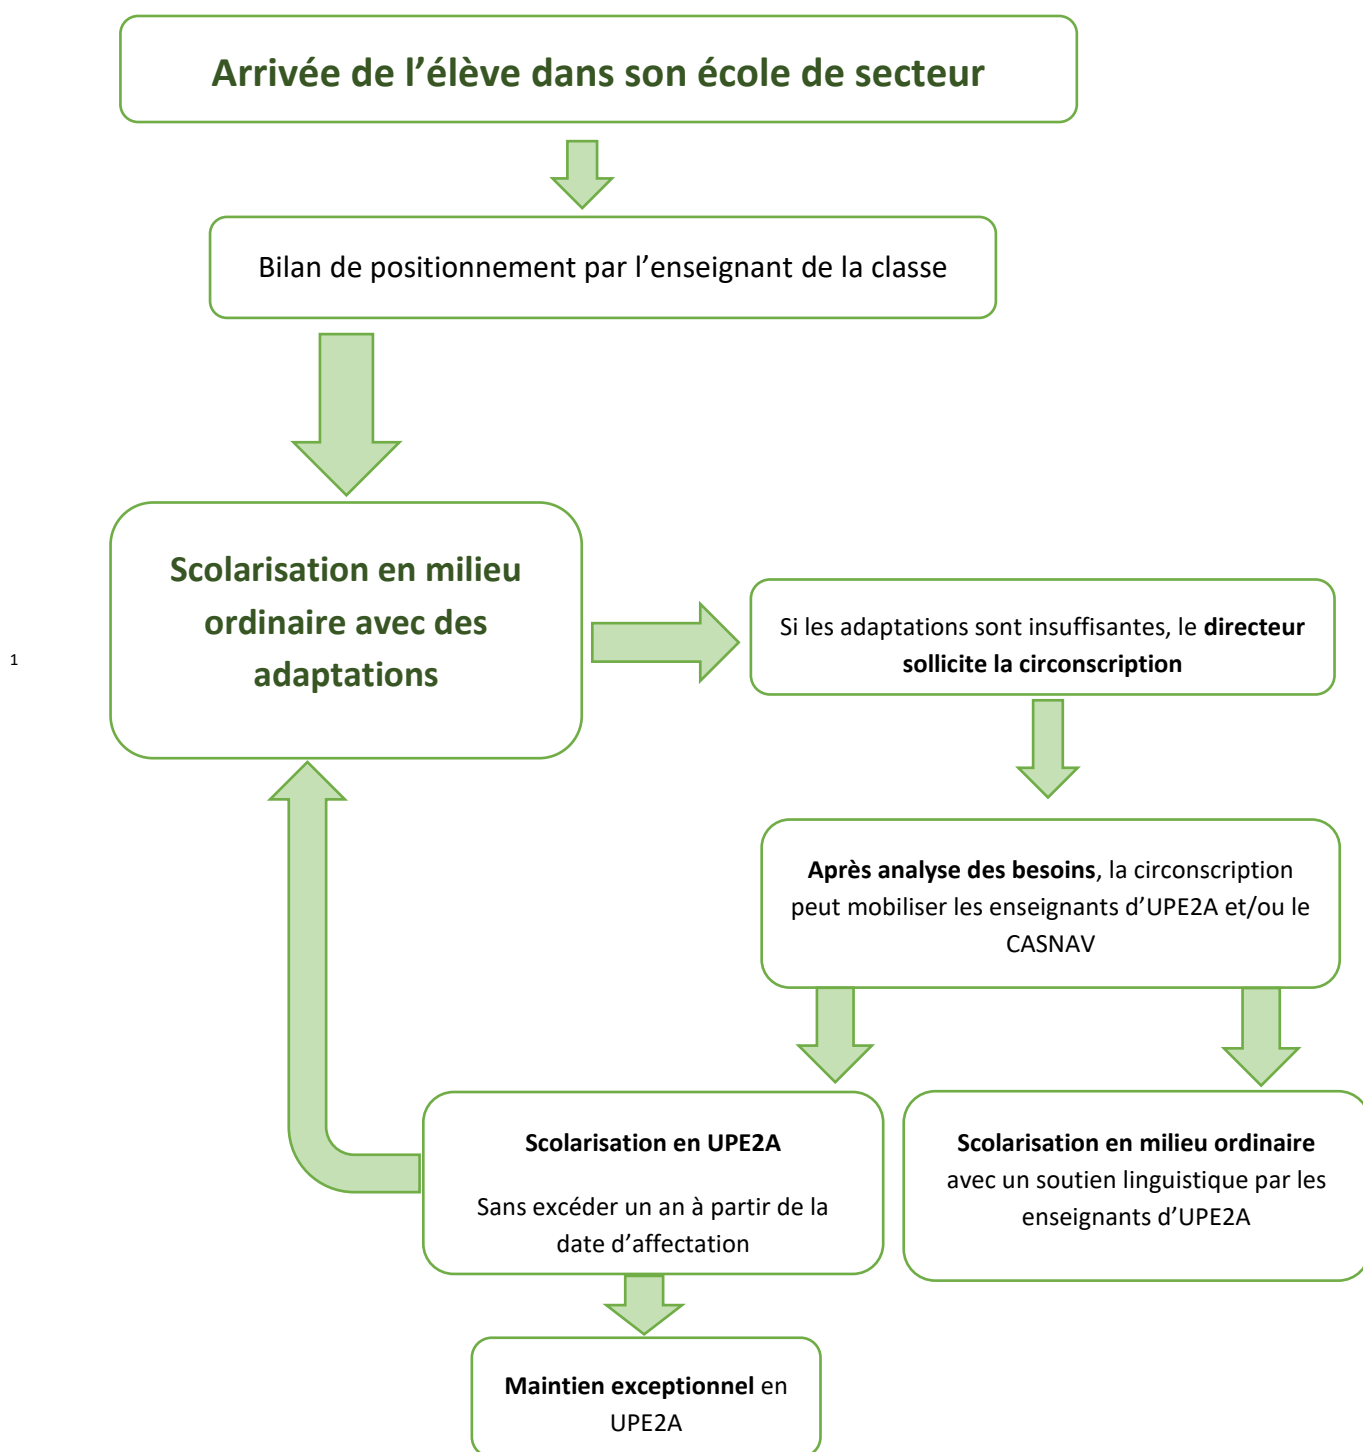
Arrivée de l’élève dans son école de secteur

Bilan de positionnement par l’enseignant de la classe

Scolarisation en milieu ordinaire avec des adaptations

1

Si les adaptations sont insuffisantes, le **directeur sollicite la circonscription**

**Après analyse des besoins**, la circonscription peut mobiliser les enseignants d’UPE2A et/ou le CASNAV

**Scolarisation en UPE2A**

Sans excéder un an à partir de la date d’affectation

**Scolarisation en milieu ordinaire** avec un soutien linguistique par les enseignants d’UPE2A

**Maintien exceptionnel** en UPE2A